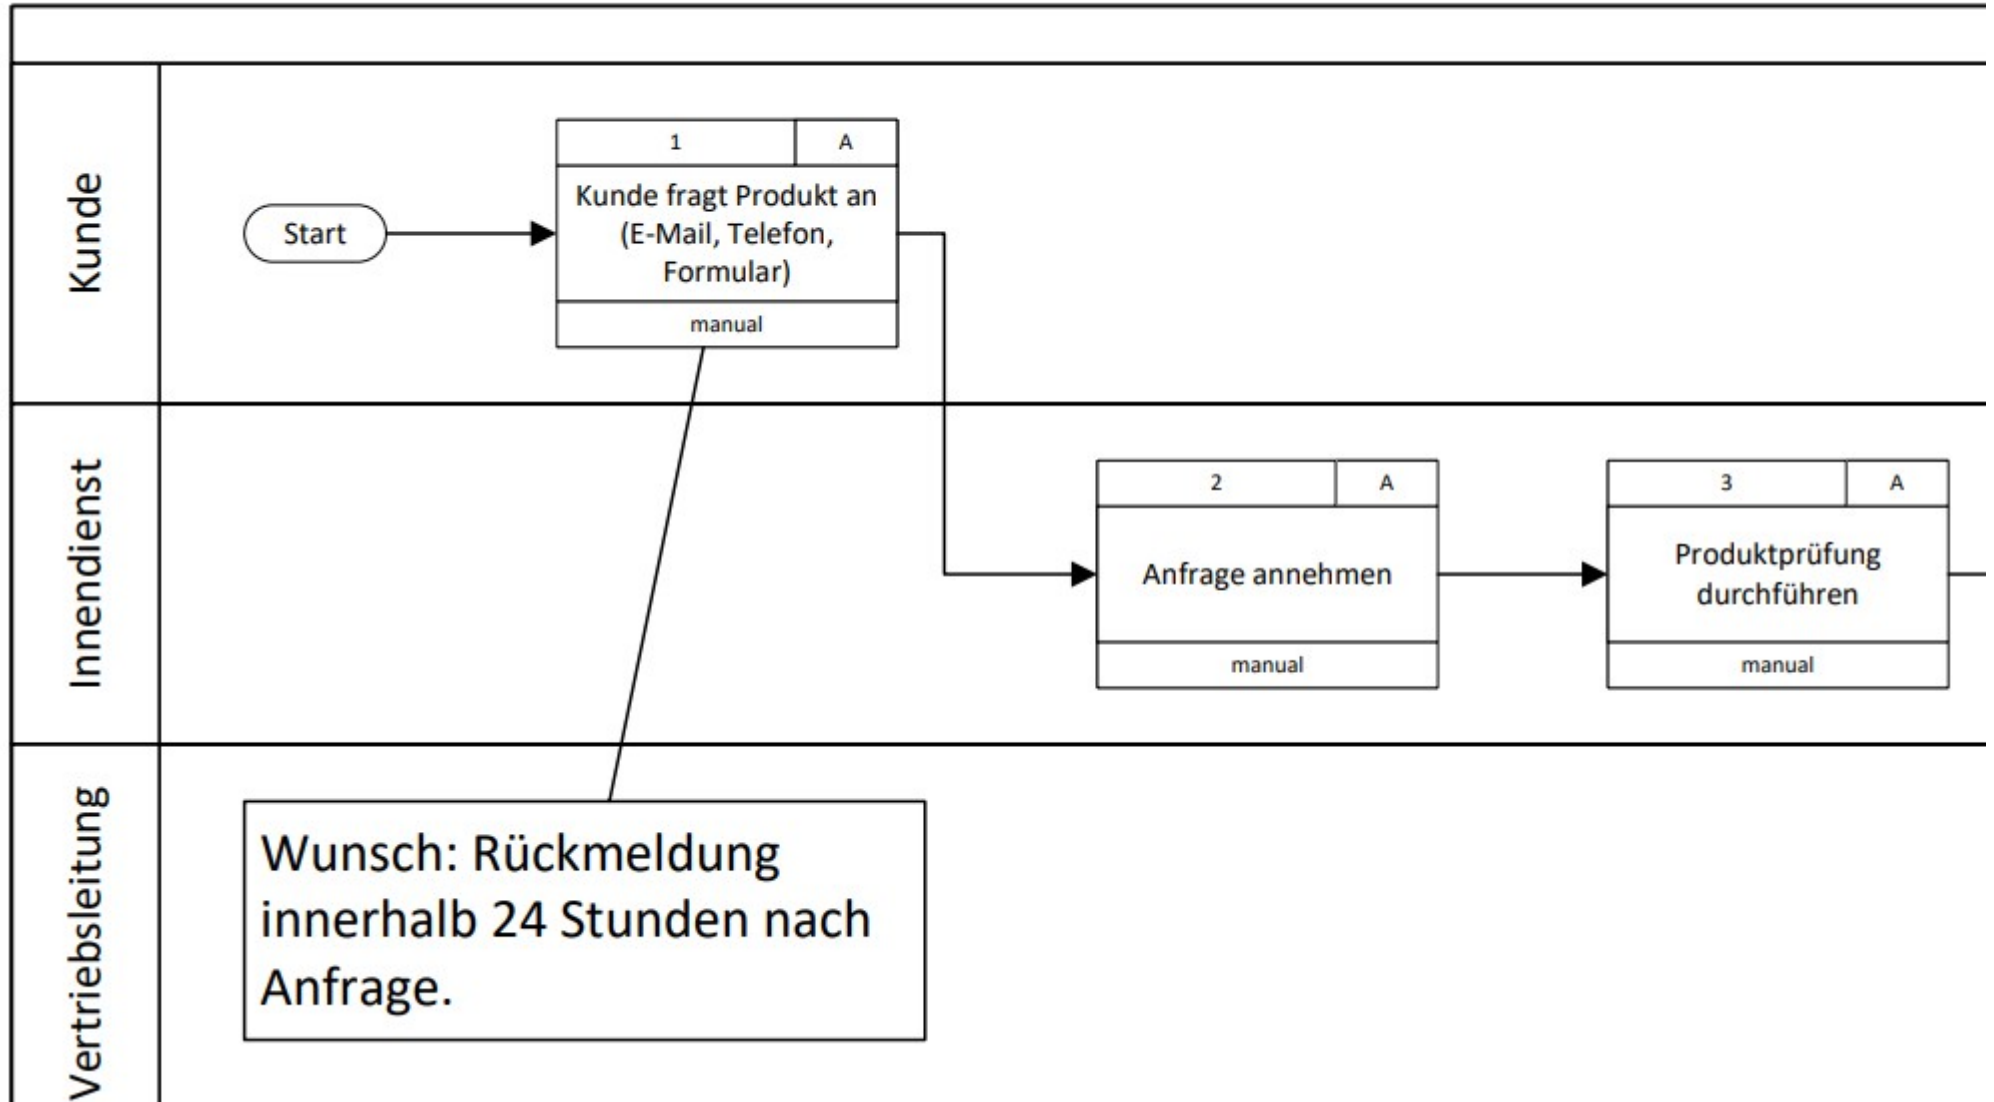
Kunde

Start

1 A

Kunde fragt Produkt an (E-Mail, Telefon, Formular)

manual

Innendienst

2 A

Anfrage annehmen

manual

3 A

Produktprüfung durchführen

manual

Vertriebsleitung

Wunsch: Rückmeldung innerhalb 24 Stunden nach Anfrage.